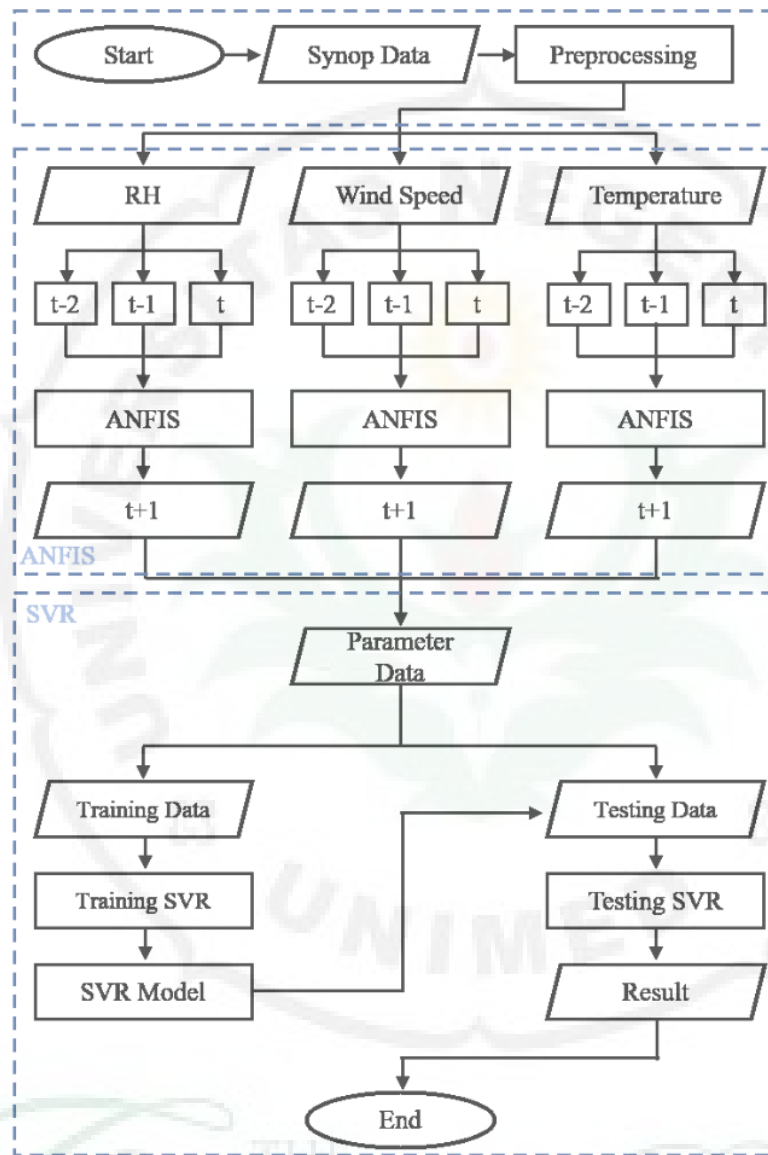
Start
Synop Data
Preprocessing

RH
Wind Speed
Temperature

t-2
t-1
t
t-2
t-1
t
t-2
t-1
t

ANFIS
ANFIS
ANFIS

t+1
t+1
t+1

ANFIS

SVR

Parameter Data

Training Data
Testing Data

Training SVR
Testing SVR

SVR Model
Result

End

UNIMED